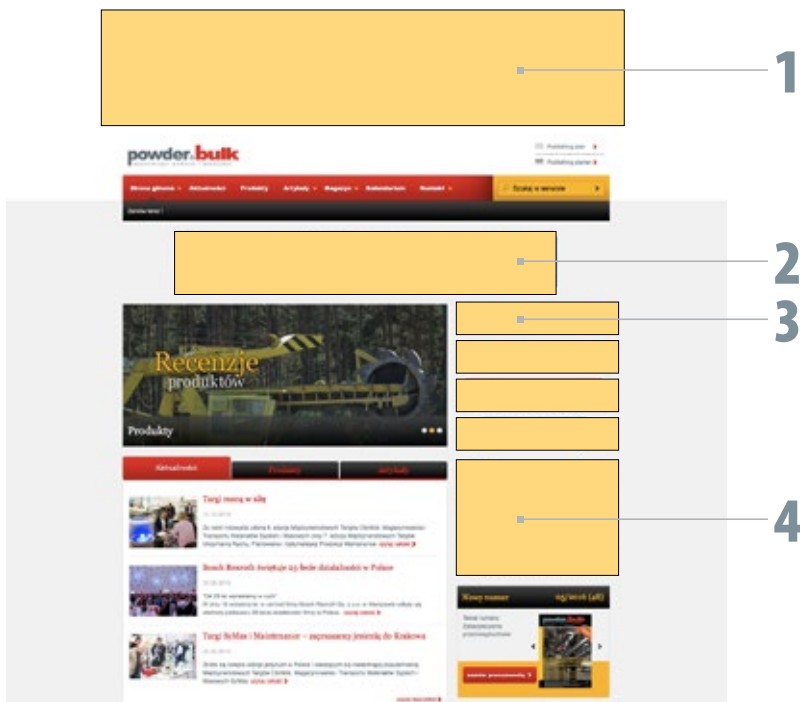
1

powder.bulk

Strona główna Aktualności Produkty Artykuły Magazyn Kalendarium Kontakt

Szukaj w serwisie

2

3

4

Recenzje produktów

Produkty

Aktualności Produkty Artykuły

Targi rosną w siłę

Bosch Rexroth świętuje 25-lecie działalności w Polsce

Targi SyMas i Maintenance – zapraszamy jesienią do Krakowa

Nowy numer 05/2016 (48)

powder.bulk